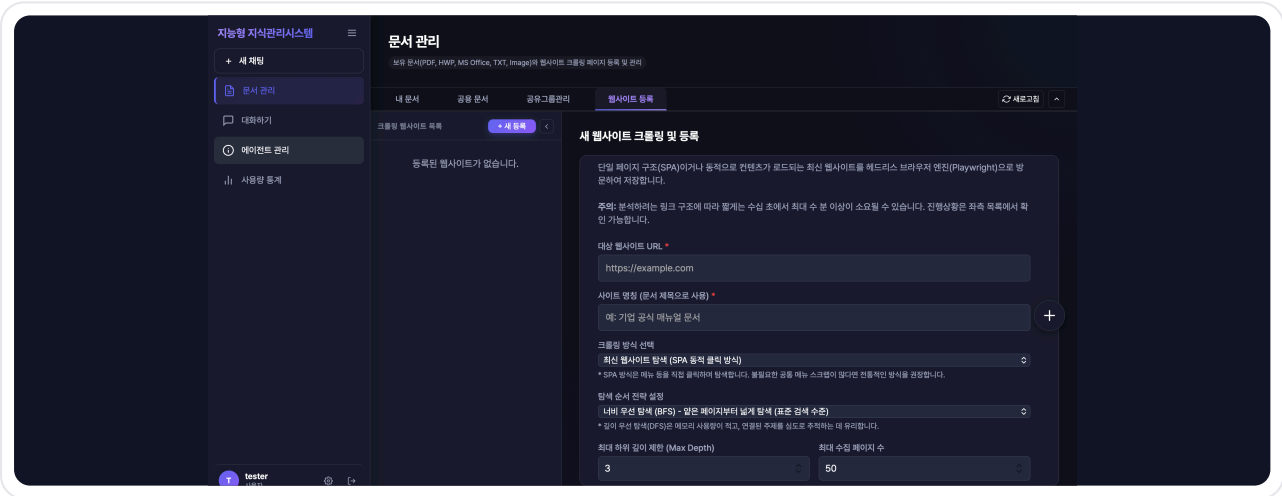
지능형 지식관리시스템

+ 새 채팅

문서 관리

대화하기

에이전트 관리

사용량 통계

tester
사용자

문서 관리

보유 문서(PDF, HWP, MS Office, TXT, Image)와 웹사이트 크롤링 페이지 등록 및 관리

내 문서 | 공용 문서 | 공유그룹관리 | 웹사이트 등록

새로고침

크롤링 웹사이트 목록

+ 새 등록

등록된 웹사이트가 없습니다.

새 웹사이트 크롤링 및 등록

단일 페이지 구조(SPA)이거나 동적으로 컨텐츠가 로드되는 최신 웹사이트를 헤드리스 브라우저 엔진(Playwright)으로 방문하여 저장합니다.

주의: 분석하려는 링크 구조에 따라 짧게는 수십 초에서 최대 수 분 이상이 소요될 수 있습니다. 진행상황은 좌측 목록에서 확인 가능합니다.

대상 웹사이트 URL *

https://example.com

사이트 명칭 (문서 제목으로 사용) *

예: 기업 공식 매뉴얼 문서

크롤링 방식 선택

최신 웹사이트 탐색 (SPA 동적 클릭 방식)

* SPA 방식은 메뉴 등을 직접 클릭하며 탐색합니다. 불필요한 공통 메뉴 스크랩이 많다면 전통적인 방식을 권장합니다.

탐색 순서 전략 설정

너비 우선 탐색 (BFS) - 얕은 페이지부터 넓게 탐색 (표준 검색 수준)

* 깊이 우선 탐색(DFS)은 메모리 사용량이 적고, 연결된 주제를 심도로 추적하는 데 유리합니다.

최대 하위 깊이 제한 (Max Depth)

3

최대 수집 페이지 수

50